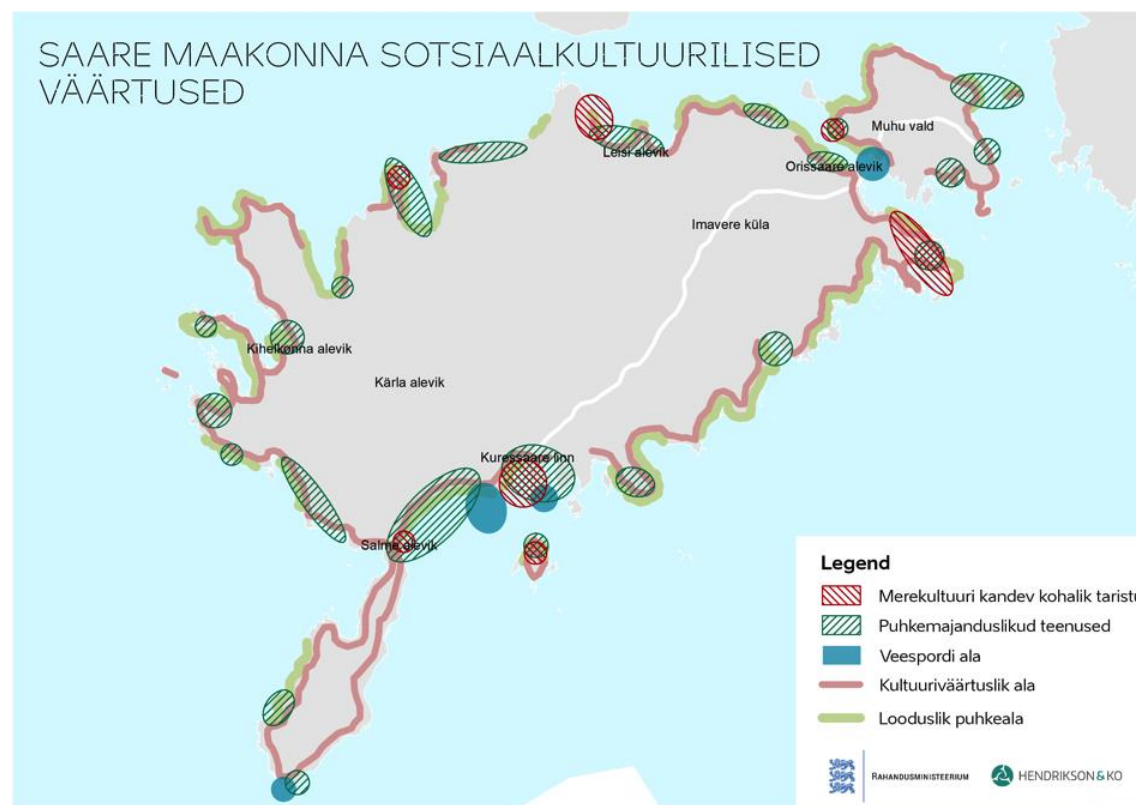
SAARE MAAKONNA SOTSIAALKULTUURILISED VÄÄRTUSED

Leisi alevik
Muhu vald
Orissaare alevik
Imavere küla
Kihelkonna alevik
Kärla alevik
Kuressaare linn
Salme alevik

Legend
Merekultuuri kandev kohalik taristu
Puhkemajanduslikud teenused
Veespordi ala
Kultuuriväärtuslik ala
Looduslik puhkeala

RAHANDUSMINISTEERIUM
HENDRIKSON&KO